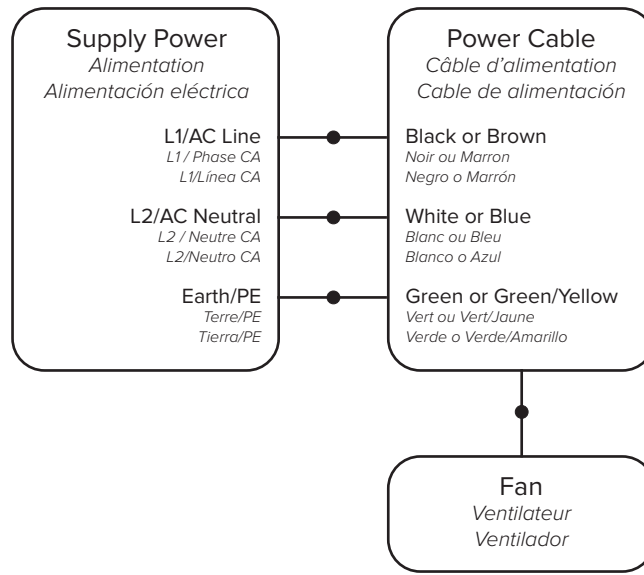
Supply Power
Alimentation
Alimentación eléctrica

L1/AC Line
L1 / Phase CA
L1/Línea CA

L2/AC Neutral
L2 / Neutre CA
L2/Neutro CA

Earth/PE
Terre/PE
Tierra/PE

Power Cable
Câble d'alimentation
Cable de alimentación

Black or Brown
Noir ou Marron
Negro o Marrón

White or Blue
Blanc ou Bleu
Blanco o Azul

Green or Green/Yellow
Vert ou Vert/Jaune
Verde o Verde/Amarillo

Fan
Ventilateur
Ventilador